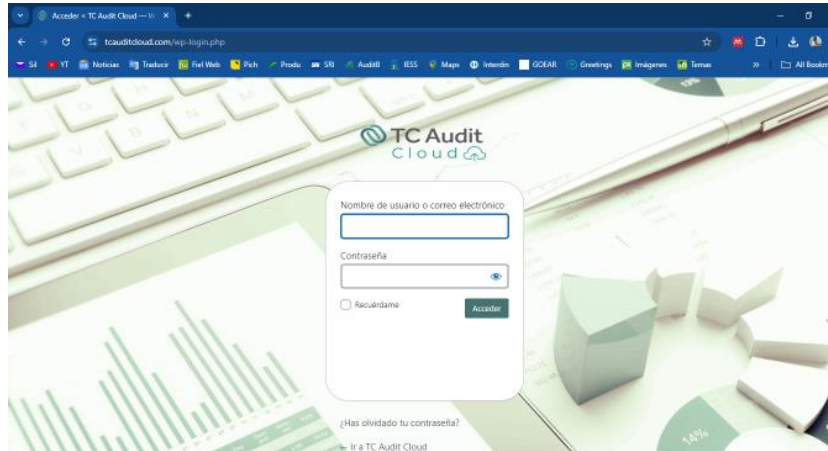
Acceder < TC Audit Cloud — W

tcauditcloud.com/wp-login.php

SII YT Noticias Traducir Fiel Web Pich Produ SRI AuditB IESS Maps Interdin GOEAR Greetings Imágenes Temas All Bookm

TC Audit Cloud

Nombre de usuario o correo electrónico

Contraseña

Recuérdame

Acceder

¿Has olvidado tu contraseña?

← Ir a TC Audit Cloud

14%